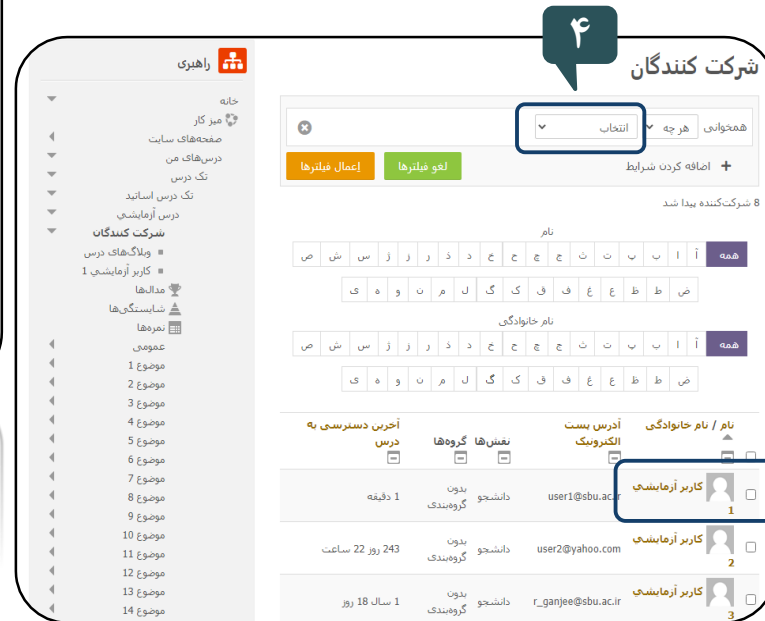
۴

شرکت کنندگان

راهبری

خانه
میز کار
صفحه‌های سایت
درس‌های من
تک درس
تک درس اساتید
درس آزمایشی
شرکت کنندگان
وبلاگ‌های درس
کاربر آزمایشی 1
مدال‌ها
شایستگی‌ها
نمره‌ها
عمومی
موضوع 1
موضوع 2
موضوع 3
موضوع 4
موضوع 5
موضوع 6
موضوع 7
موضوع 8
موضوع 9
موضوع 10
موضوع 11
موضوع 12
موضوع 13
موضوع 14

همخوانی هرچه انتخاب

اضافه کردن شرایط لغو فیلترها إعمال فیلترها

8 شرکت‌کننده پیدا شد

نام
همه آ ا ب پ ت ث ج چ ح خ د ذ ر ز ژ س ش ص
ض ط ظ ع غ ف ق ک گ ل م ن و ه ی

نام خانوادگی
همه آ ا ب پ ت ث ج چ ح خ د ذ ر ز ژ س ش ص
ض ط ظ ع غ ف ق ک گ ل م ن و ه ی

| نام / نام خانوادگی | آدرس پست الکترونیک | نقش‌ها | گروه‌ها | آخرین دسترسی به درس |
|---|---|---|---|---|
| کاربر آزمایشی 1 | user1@sbu.ac.ir | دانشجو | بدون گروه‌بندی | 1 دقیقه |
| کاربر آزمایشی 2 | user2@yahoo.com | دانشجو | بدون گروه‌بندی | 243 روز 22 ساعت |
| کاربر آزمایشی 3 | r_ganjee@sbu.ac.ir | دانشجو | بدون گروه‌بندی | 1 سال 18 روز |